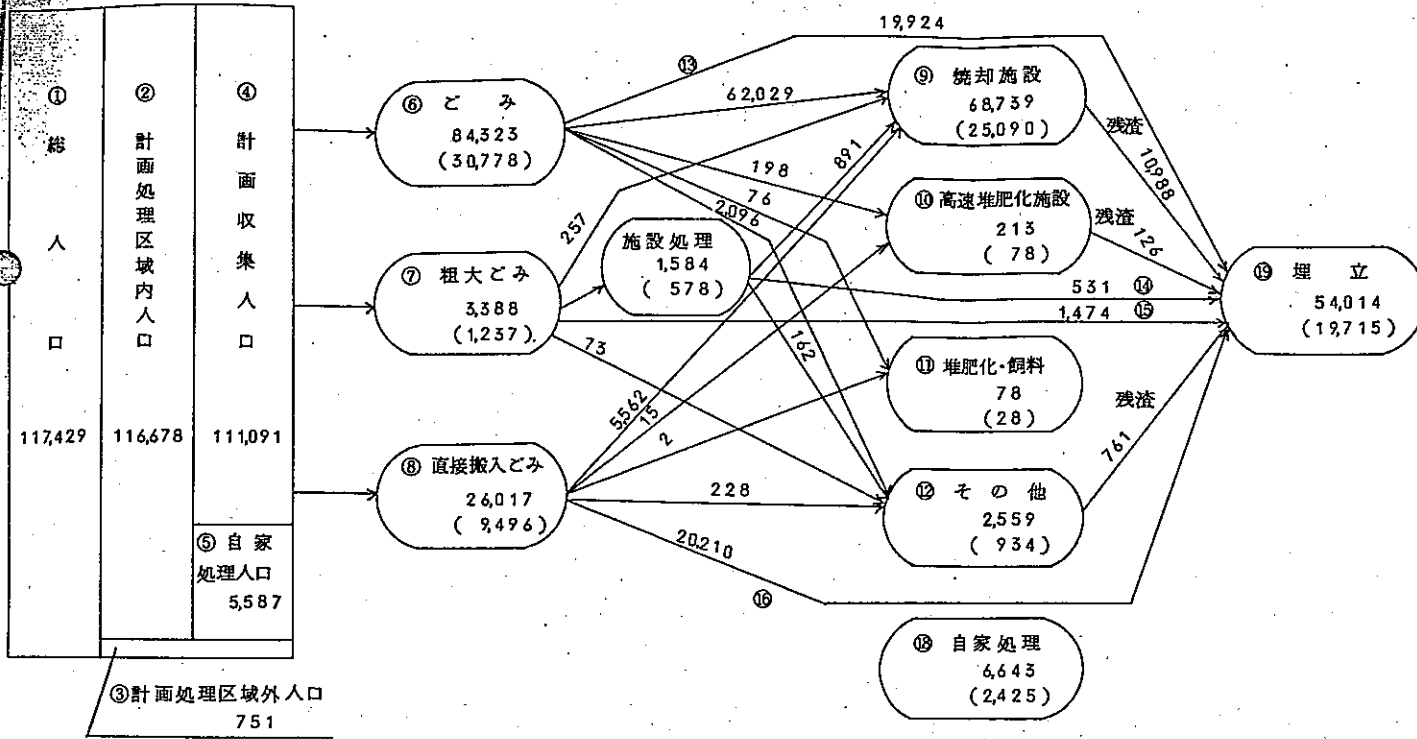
① 総人口 117,429

② 計画処理区域内人口 116,678

④ 計画収集人口 111,091

⑤ 自家処理人口 5,587

③計画処理区域外人口 751

⑥ ごみ 84,323 (30,778)

⑦ 粗大ごみ 3,388 (1,237)

⑧ 直接搬入ごみ 26,017 ( 9,496)

施設処理 1,584 ( 578)

⑨ 焼却施設 68,739 (25,090)

⑩ 高速堆肥化施設 213 ( 78)

⑪ 堆肥化・飼料 78 (28)

⑫ その他 2,559 ( 934)

⑱ 自家処理 6,643 (2,425)

⑲ 埋立 54,014 (19,715)

19,924

⑬

62,029

198

76

2,096

257

891

73

5,562

15

2

228

20,210

⑯

162

531 ⑭

1,474 ⑮

残渣 10,988

残渣 126

残渣 761